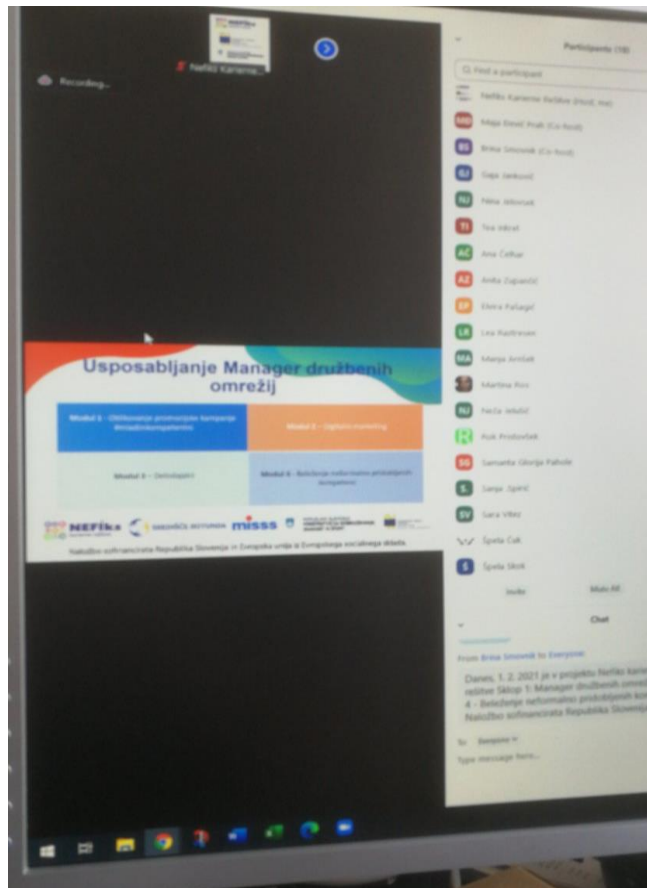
Recording...

Nefiks Karierni...

Participants (19)

Find a participant

Nefiks Karierni Petšov (Host, me)

MB Maja Ereid Prah (Co-host)

BS Brina Smovnik (Co-host)

GJ Gaja Janković

NJ Nina Jelovnik

TI Tea Inkret

AČ Ana Čelhar

AZ Anita Zupančič

EP Elvira Pašagić

LR Lea Rastresen

MA Manja Jerišek

Martina Rus

NJ Neža Jetulić

R Rok Prodovšek

SG Samanta Gkorija Pahole

S Sanja Špirić

SV Sara Vitez

Špela Čuk

S Špela Skok

Invite

Mute All

Chat

From Brina Smovnik to Everyone:

Danes, 1. 2. 2021 je v projektu Nefiks karie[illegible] rešitve Sklop 1: Manager družbenih omrež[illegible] 4 - Beleženje neformalno pridobljenih ko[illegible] Naložbo sofinancirata Republika Slovenij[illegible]

To: Everyone

Type message here...

Usposabljanje Manager družbenih omrežij

Modul 1 - Oblikovanje promocijske kampanje #mladinskompetentni

Modul 2 - Digitalni marketing

Modul 3 - Delodajalci

Modul 4 - Beleženje neformalno pridobljenih kompetenc

NEFIKS

MLADINSKI SVET

misss

Naložbo sofinancirata Republika Slovenija in Evropska unija iz Evropskega socialnega sklada.